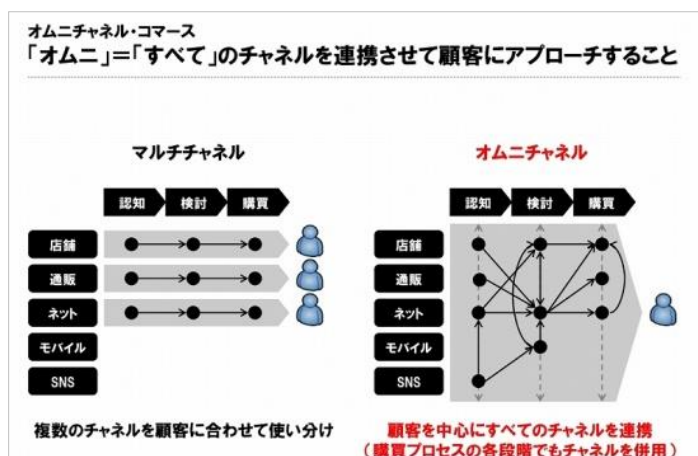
オムニチャネル・コマース
「オムニ」=「すべて」のチャネルを連携させて顧客にアプローチすること

マルチチャネル

認知 検討 購買

店舗
通販
ネット
モバイル
SNS

複数のチャネルを顧客に合わせて使い分け

オムニチャネル

認知 検討 購買

店舗
通販
ネット
モバイル
SNS

顧客を中心にすべてのチャネルを連携
（購買プロセスの各段階でもチャネルを併用）